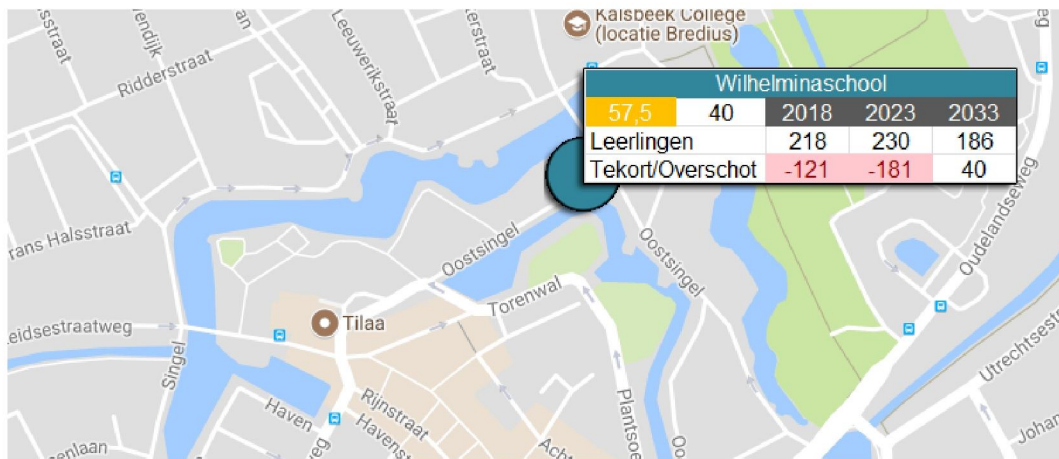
sstraat
endijk
an
Leeuwerikstraat
erstraat
Kalsbeek College (locatie Bredius)
Ridderstraat

| Wilhelminaschool | | | | |
|---|---|---|---|---|
| 57,5 | 40 | 2018 | 2023 | 2033 |
| Leerlingen | | 218 | 230 | 186 |
| Tekort/Overschot | | -121 | -181 | 40 |

rans Halsstraat
Oostsingel
Oostsingel
Oudelandseweg
Torenwal
eidsestraatweg
Tilaa
Singel
Utrechtsestr
Haven
Rijnstraat
Havenst
Plantso
enlaan
eg
Acht
Oo
Johan